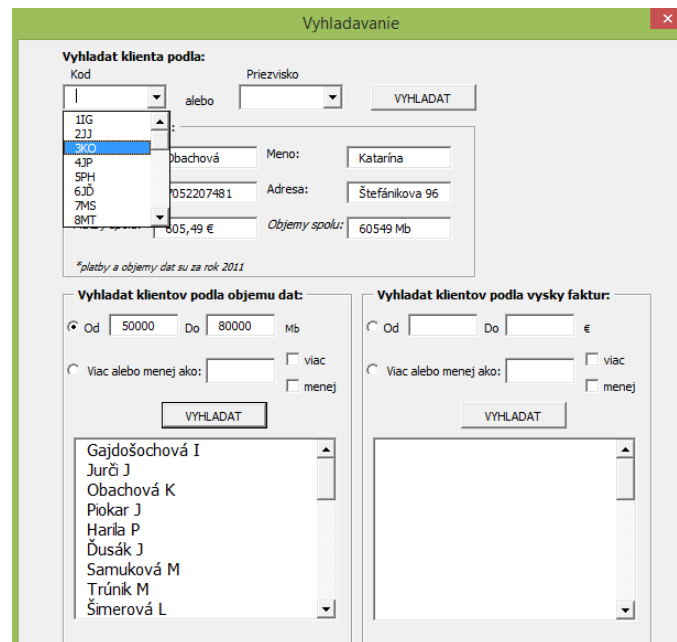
Vyhladavanie

Vyhladat klienta podla:

Kod

Priezvisko

alebo

VYHLADAT

1IG
2JJ
3KO
4JP
5PH
6JĎ
7MS
8MT

Obachová

Meno:

Katarína

7052207481

Adresa:

Štefánikova 96

805,49 €

Objemy spolu:

60549 Mb

*platby a objemy dat su za rok 2011

Vyhladat klientov podla objemu dat:

Od 50000 Do 80000 Mb

Viac alebo menej ako:

viac

menej

VYHLADAT

Gajdošochová I
Jurči J
Obachová K
Piokar J
Harila P
Ďusák J
Samuková M
Trúnik M
Šimerová L

Vyhladat klientov podla vysky faktur:

Od Do €

Viac alebo menej ako:

viac

menej

VYHLADAT